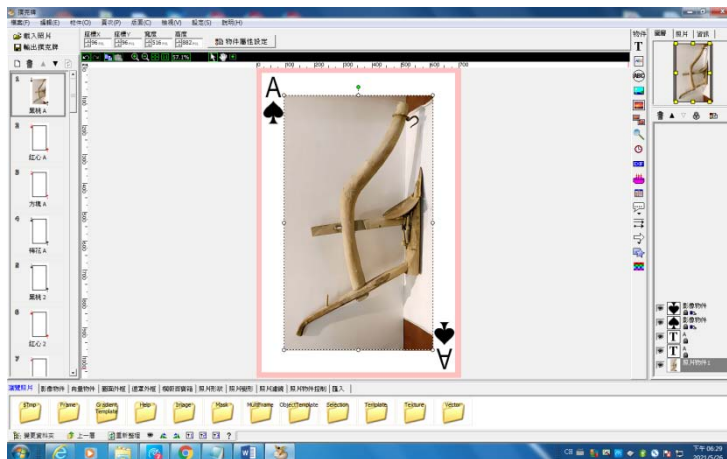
撲克牌

檔案(F) 編輯(E) 物件(O) 圖示(P) 版面(C) 檢視(V) 設定(S) 說明(H)

載入照片
輸出撲克牌

座標X 座標Y 寬度 高度
物件屬性設定

57.1%

1 黑桃 A
2 紅心 A
3 方塊 A
4 梅花 A
5 黑桃 2
6 紅心 2
7

A
A

物件
T

圖層 照片 資訊

影像物件
影像物件
T A
T A
照片物件 1

瀏覽照片 | 影像物件 | 向量物件 | 圖案外框 | 邊界外框 | 模版面圖樣 | 照片形狀 | 照片邊框 | 照片濾鏡 | 照片物件控制 | 匯入

Clip Frame Gradient Template Help Image Mask Multiframe ObjectTemplate Selection Template Texture Vector

變更資料夾 上一層 重新整理

下午 06:29
2021/5/09